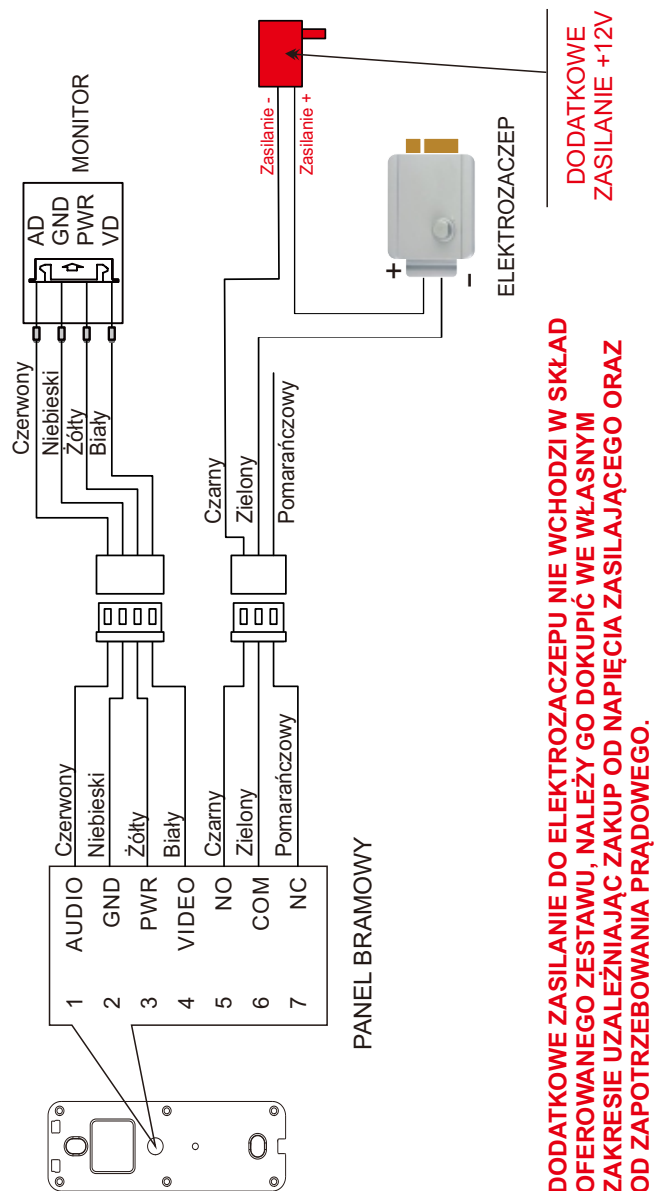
MONITOR

AD
GND
PWR
VD

Czerwony
Niebieski
Żółty
Biały

Czarny
Zielony
Pomarańczowy

Zasilanie -
Zasilanie +

ELEKTROZACZEP

+
-

DODATKOWE ZASILANIE +12V

Czerwony
Niebieski
Żółty
Biały
Czarny
Zielony
Pomarańczowy

1 AUDIO
2 GND
3 PWR
4 VIDEO
5 NO
6 COM
7 NC

PANEL BRAMOWY

DODATKOWE ZASILANIE DO ELEKTROZACZEPU NIE WCHODZI W SKŁAD OFEROWANEGO ZESTAWU, NALEŻY GO DOKUPIĆ WE WŁASNYM ZAKRESIE UZALEŻNIAJĄC ZAKUP OD NAPIĘCIA ZASILAJĄCEGO ORAZ OD ZAPOTRZEBOWANIA PRĄDOWEGO.